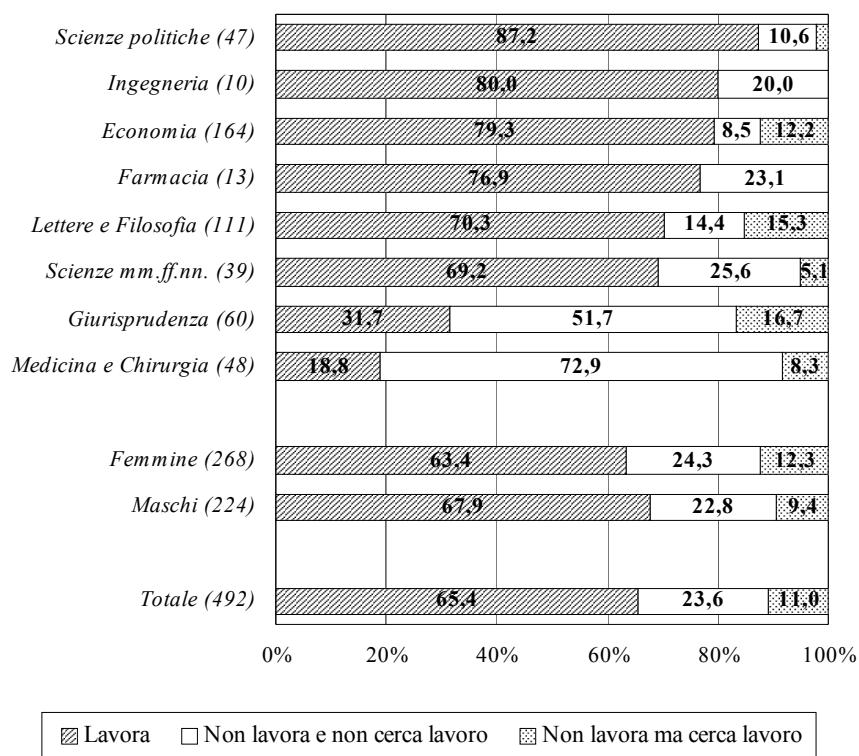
Scienze politiche (47) 87,2 10,6
Ingegneria (10) 80,0 20,0
Economia (164) 79,3 8,5 12,2
Farmacia (13) 76,9 23,1
Lettere e Filosofia (111) 70,3 14,4 15,3
Scienze mm.ff.nn. (39) 69,2 25,6 5,1
Giurisprudenza (60) 31,7 51,7 16,7
Medicina e Chirurgia (48) 18,8 72,9 8,3

Femmine (268) 63,4 24,3 12,3
Maschi (224) 67,9 22,8 9,4

Totale (492) 65,4 23,6 11,0

0% 20% 40% 60% 80% 100%

Lavora
Non lavora e non cerca lavoro
Non lavora ma cerca lavoro